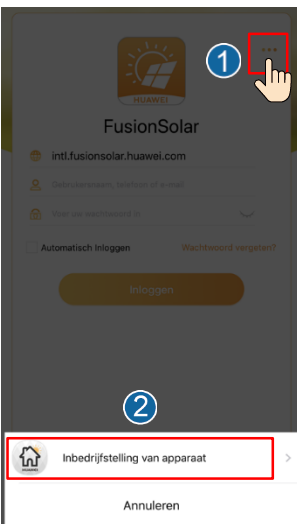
1

HUAWEI

FusionSolar

intl.fusionsolar.huawei.com

Gebruikersnaam, telefoon of e-mail

Voer het wachtwoord in

Automatisch inloggen

Wachtwoord vergeten?

Inloggen

2

HUAWEI

Inbedrijfstelling van apparaat

Annuleren